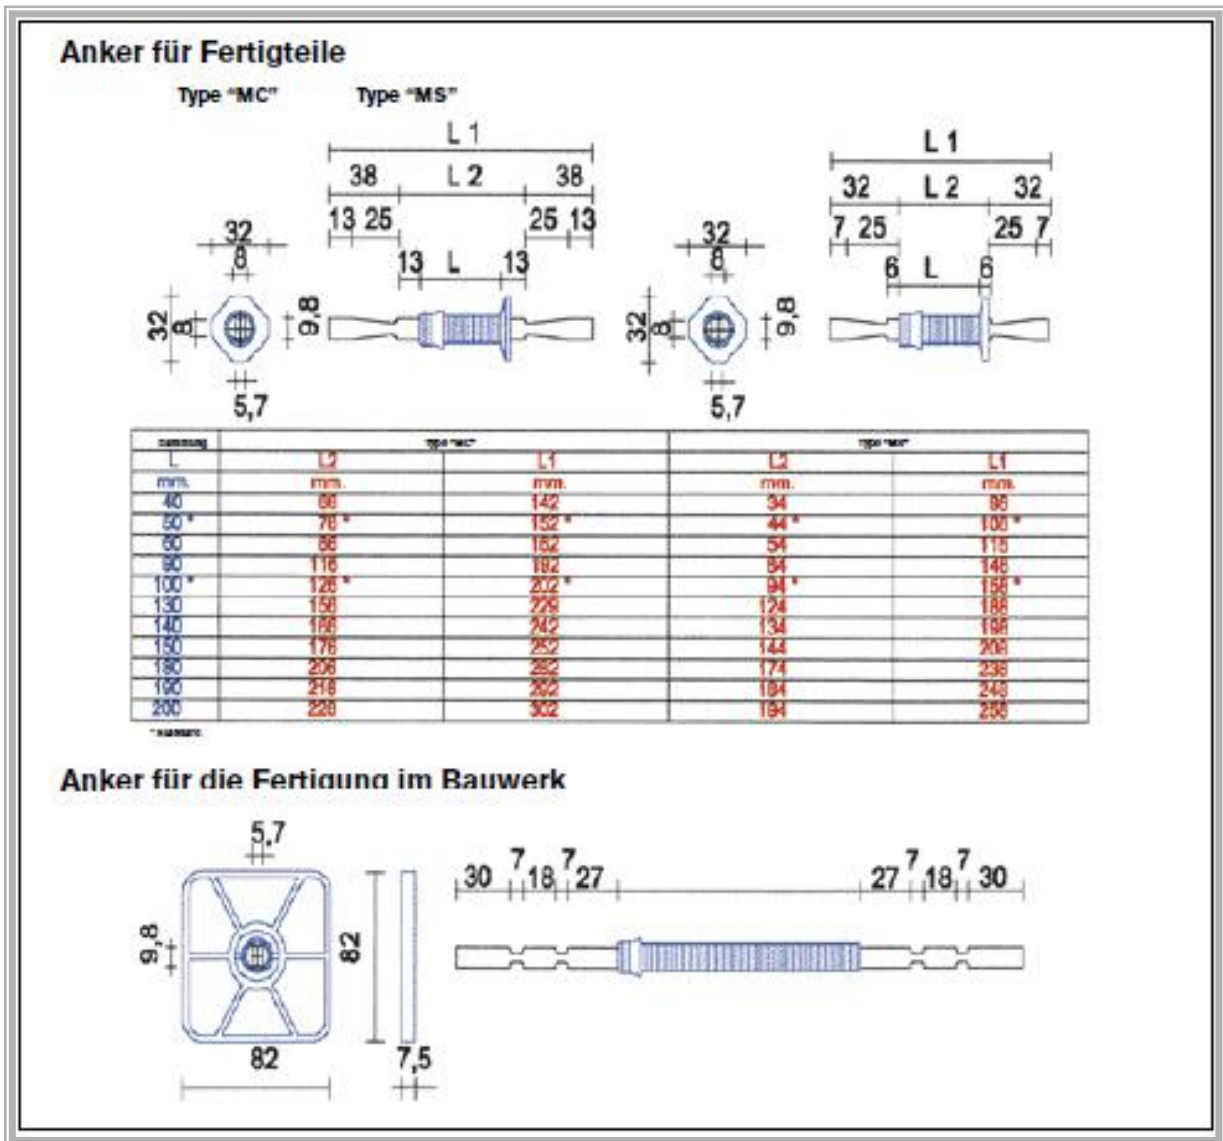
Anker für Fertigteile

Type "MC"

Type "MS"

L 1

38 L 2 38

13 25 25 13

32

8

13 L 13

32

8

9,8

5,7

L 1

32 L 2 32

7 25 25 7

32

8

6 L 6

32

8

9,8

5,7

| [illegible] | type "MC" | | type "MS" | |
|---|---|---|---|---|
| L | L2 | L1 | L2 | L1 |
| mm. | mm. | mm. | mm. | mm. |
| 40 | 66 | 142 | 34 | 96 |
| 50 * | 76 * | 152 * | 44 * | 106 * |
| 60 | 86 | 162 | 54 | 115 |
| 90 | 116 | 192 | 84 | 146 |
| 100 * | 126 * | 202 * | 94 * | 156 * |
| 130 | 156 | 229 | 124 | 186 |
| 140 | 166 | 242 | 134 | 196 |
| 150 | 176 | 252 | 144 | 206 |
| 180 | 206 | 282 | 174 | 236 |
| 190 | 216 | 292 | 184 | 246 |
| 200 | 226 | 302 | 194 | 256 |

* standard

Anker für die Fertigung im Bauwerk

5,7

9,8

82

82

7,5

30 7 18 7 27 27 7 18 7 30